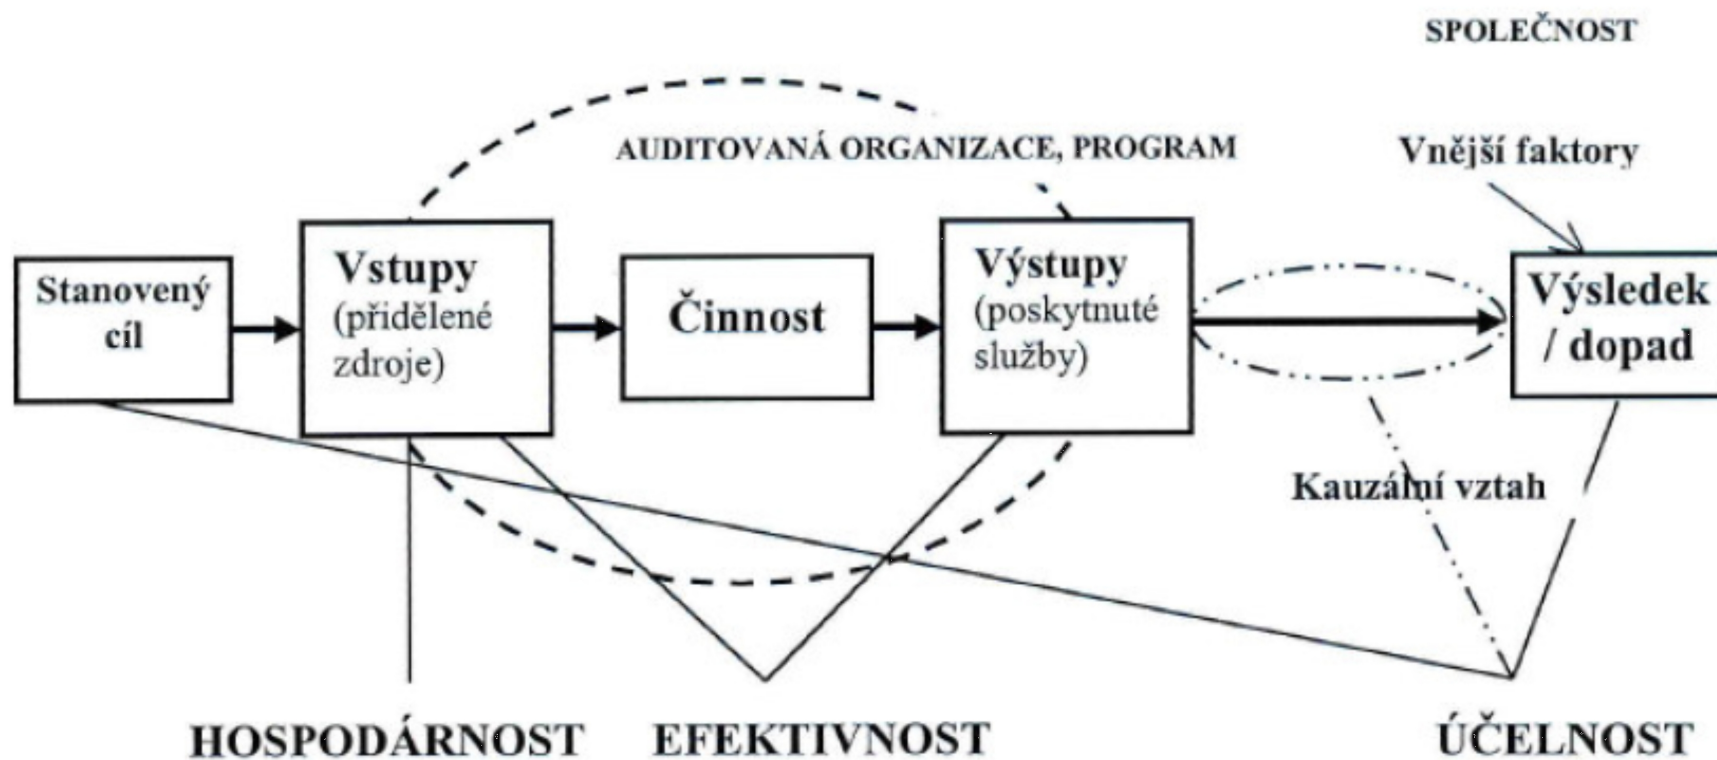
SPOLEČNOST

AUDITOVANÁ ORGANIZACE, PROGRAM

Vnější faktory

Stanovený cíl

Vstupy (přidělené zdroje)

Činnost

Výstupy (poskytnuté služby)

Výsledek / dopad

Kauzální vztah

HOSPODÁRNOST

EFEKTIVNOST

ÚČELNOST